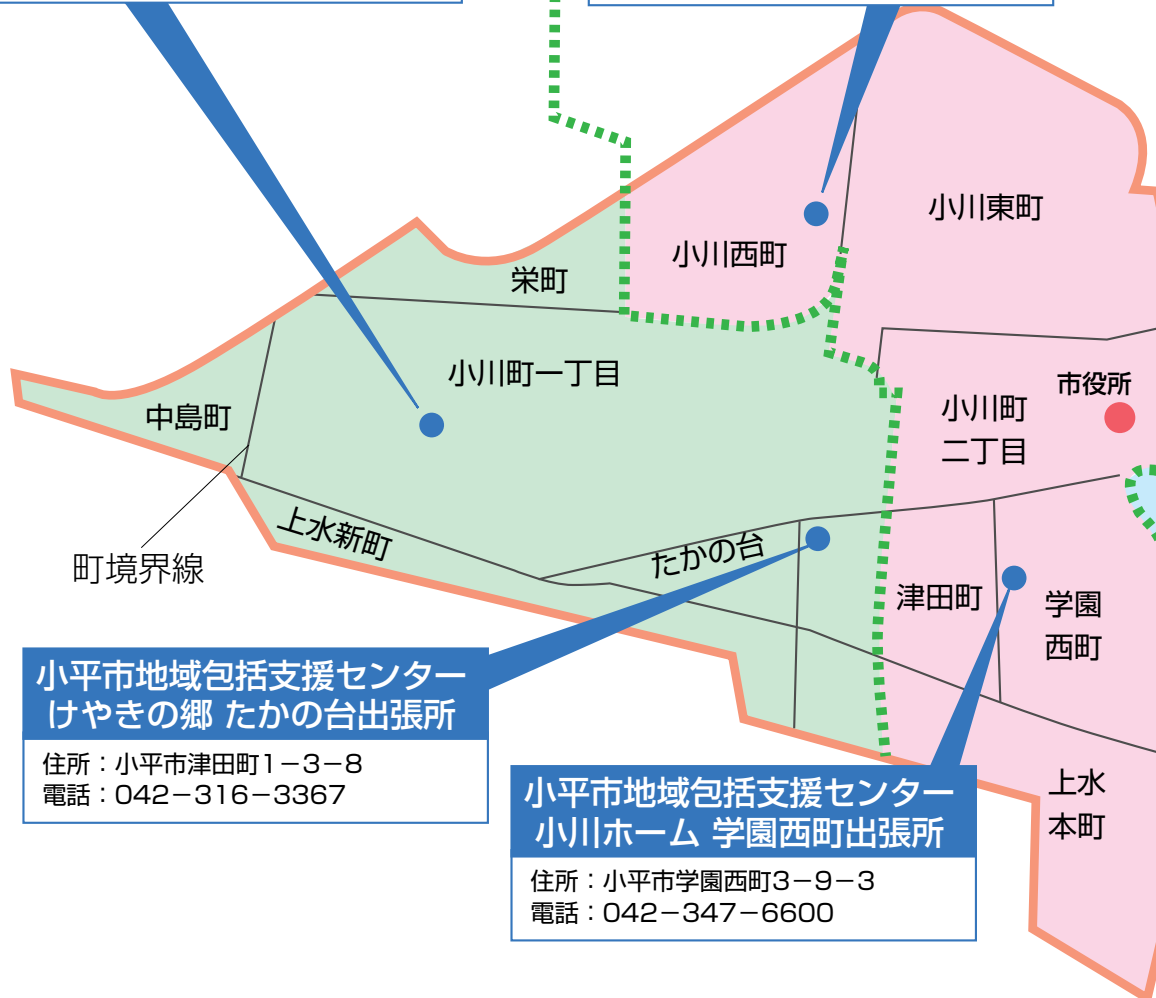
小川東町

小川西町

栄町

小川町一丁目

市役所

小川町
二丁目

中島町

上水新町

町境界線

たかの台

津田町

学園
西町

小平市地域包括支援センター
けやきの郷 たかの台出張所

住所：小平市津田町1−3−8
電話：042−316−3367

上水
本町

小平市地域包括支援センター
小川ホーム 学園西町出張所

住所：小平市学園西町3−9−3
電話：042−347−6600